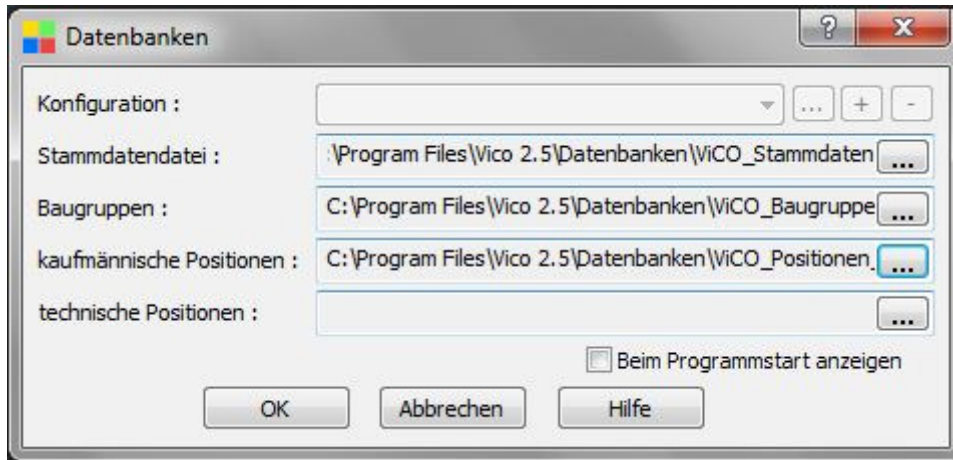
Datenbanken

?

X

Konfiguration :

...

+

-

Stammdatendatei :

:\Program Files\Vico 2.5\Datenbanken\ViCO_Stammdaten

...

Baugruppen :

C:\Program Files\Vico 2.5\Datenbanken\ViCO_Baugruppe

...

kaufmännische Positionen :

C:\Program Files\Vico 2.5\Datenbanken\ViCO_Positionen.

...

technische Positionen :

...

Beim Programmstart anzeigen

OK

Abbrechen

Hilfe